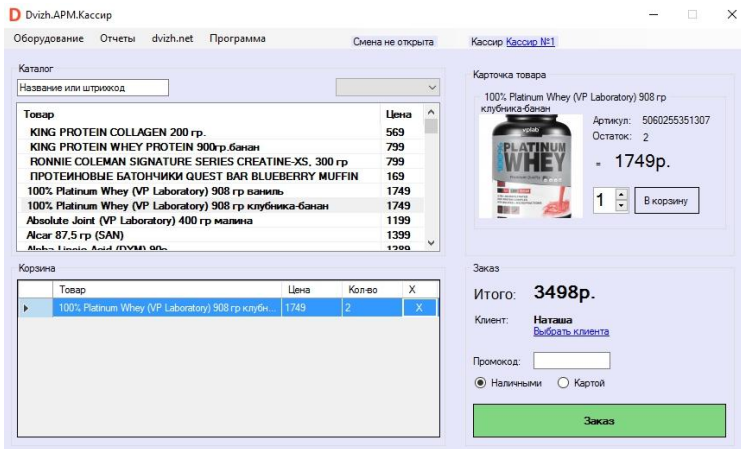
D Dvizh.APM.Кассир

Оборудование Отчеты dvizh.net Программа Смена не открыта Кассир Кассир №1

Каталог

Название или штрихкод

| Товар | Цена |
|---|---|
| KING PROTEIN COLLAGEN 200 гр. | 569 |
| KING PROTEIN WHEY PROTEIN 900гр.банан | 799 |
| RONNIE COLEMAN SIGNATURE SERIES CREATINE-XS, 300 гр | 799 |
| ПРОТЕИНОВЫЕ БАТОНЧИКИ QUEST BAR BLUEBERRY MUFFIN | 169 |
| 100% Platinum Whey (VP Laboratory) 908 гр ваниль | 1749 |
| 100% Platinum Whey (VP Laboratory) 908 гр клубника-банан | 1749 |
| Absolute Joint (VP Laboratory) 400 гр малина | 1199 |
| Alcar 87,5 гр (SAN) | 1399 |
| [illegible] | 1389 |

Карточка товара

100% Platinum Whey (VP Laboratory) 908 гр клубника-банан

vplab PLATINUM WHEY

Артикул: 5060255351307
Остаток: 2

- 1749р.

1 В корзину

Корзина

| | Товар | Цена | Кол-во | X |
|---|---|---|---|---|
| ▸ | 100% Platinum Whey (VP Laboratory) 908 гр клубн... | 1749 | 2 | X |

Заказ

Итого: 3498р.

Клиент: Наташа
Выбрать клиента

Промокод:

Наличными Картой

Заказ